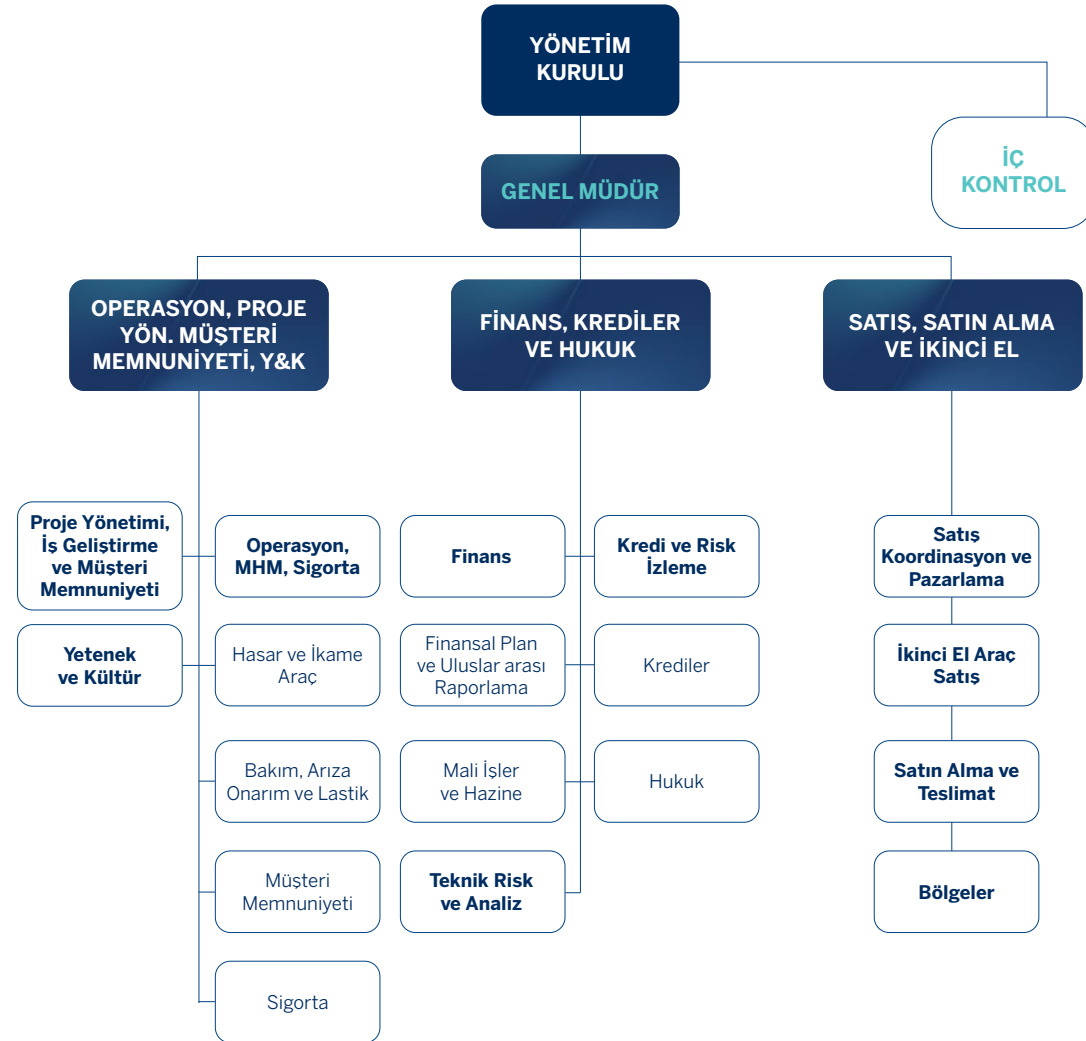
YÖNETİM KURULU

İÇ KONTROL

GENEL MÜDÜR

OPERASYON, PROJE YÖN. MÜŞTERİ MEMNUNİYETİ, Y&K

FİNANS, KREDİLER VE HUKUK

SATIŞ, SATIN ALMA VE İKİNCİ EL

Proje Yönetimi, İş Geliştirme ve Müşteri Memnuniyeti

Yetenek ve Kültür

Operasyon, MHM, Sigorta

Hasar ve İkame Araç

Bakım, Arıza Onarım ve Lastik

Müşteri Memnuniyeti

Sigorta

Finans

Finansal Plan ve Uluslar arası Raporlama

Mali İşler ve Hazine

Teknik Risk ve Analiz

Kredi ve Risk İzleme

Krediler

Hukuk

Satış Koordinasyon ve Pazarlama

İkinci El Araç Satış

Satın Alma ve Teslimat

Bölgeler